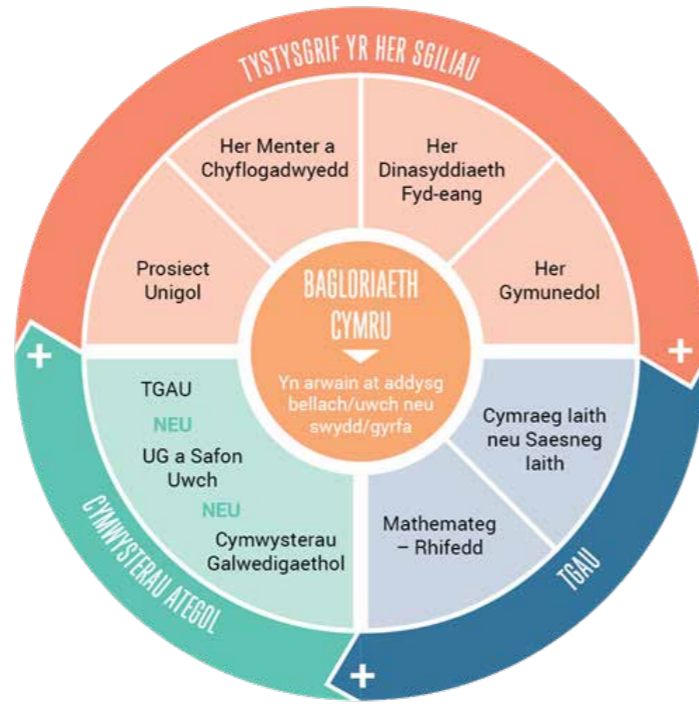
TYSTYSGRIF YR HER SGILIAU

Her Menter a Chyflogadwyedd

Her Dinasyddiaeth Fyd-eang

Prosiect Unigol

Her Gymunedol

BAGLORIAETH CYMRU

Yn arwain at addysg bellach/uwch neu swydd/gyrfa

TGAU

NEU

UG a Safon Uwch

NEU

Cymwysterau Galwedigaethol

Cymraeg Iaith neu Saesneg Iaith

Mathemateg – Rhifedd

CYMWYSTERAU ATEGOL

TGAU

+

+

+